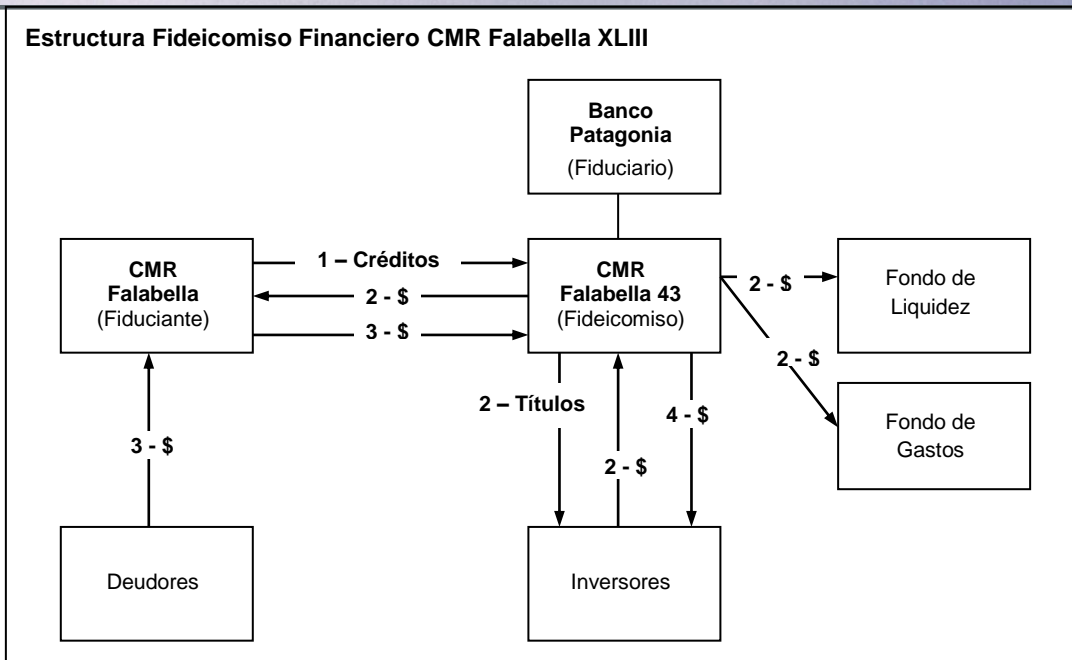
Estructura Fideicomiso Financiero CMR Falabella XLIII

Banco Patagonia
(Fiduciario)

CMR Falabella
(Fiduciante)

1 – Créditos

2 - $

3 - $

CMR Falabella 43
(Fideicomiso)

2 - $

Fondo de Liquidez

2 - $

Fondo de Gastos

3 - $

2 – Títulos

2 - $

4 - $

Deudores

Inversores